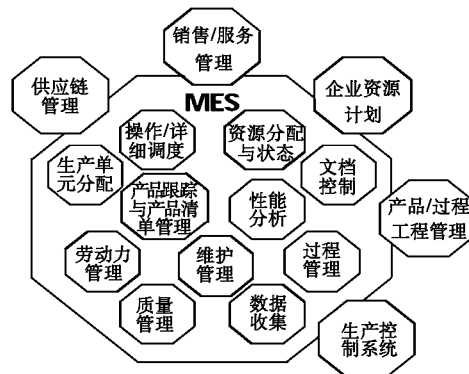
销售/服务管理

供应链管理

MES

企业资源计划

操作/详细调度

资源分配与状态

生产单元分配

文档控制

产品跟踪与产品清单管理

性能分析

产品/过程工程管理

劳动力管理

维护管理

过程管理

质量管理

数据收集

生产控制系统